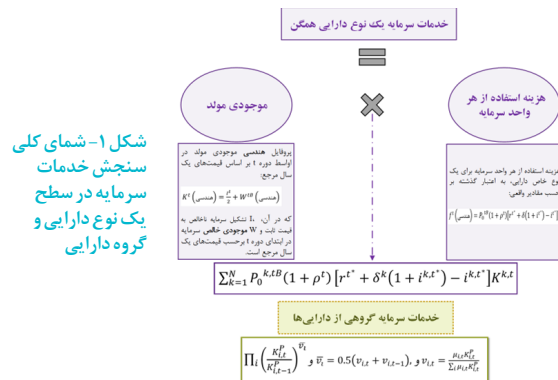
خدمات سرمایه یک نوع دارایی همگن

موجودی مولد

هزینه استفاده از هر واحد سرمایه

شکل ۱- شمای کلی سنجش خدمات سرمایه در سطح یک نوع دارایی و گروه دارایی

پروفایل هندسی موجودی مولد در اواسط دوره t بر اساس قیمت‌های یک سال مرجع:

$K^t$ (هندسی) $= \frac{I^t}{2} + W^{tB}$ (هندسی)

که در آن، $I_t$ تشکیل سرمایه ناخالص به قیمت ثابت و W موجودی خالص سرمایه در ابتدای دوره t برحسب قیمت‌های یک سال مرجع است.

هزینه استفاده از هر واحد سرمایه برای یک نوع خاص دارایی، به اعتبار گذشته بر حسب مقادیر واقعی:

$f^t$ (هندسی) $= P_0{}^{tB}(1+\rho^t)[r^t+\delta(1+i^{t^*})-i^{t^*}]$

$\sum_{k=1}^{N} P_0{}^{k,tB}(1+\rho^t)\left[r^{t^*}+\delta^k\left(1+i^{k,t^*}\right)-i^{k,t^*}\right]K^{k,t}$

خدمات سرمایه گروهی از دارایی‌ها

$\prod_i \left(\frac{K_{i,t}^P}{K_{i,t-1}^P}\right)^{\overline{v_i}}$ و $\overline{v_i} = 0.5(v_{i,t}+v_{i,t-1})$، و $v_{i,t} = \frac{\mu_{i,t}K_{i,t}^P}{\sum_i \mu_{i,t}K_{i,t}^P}$